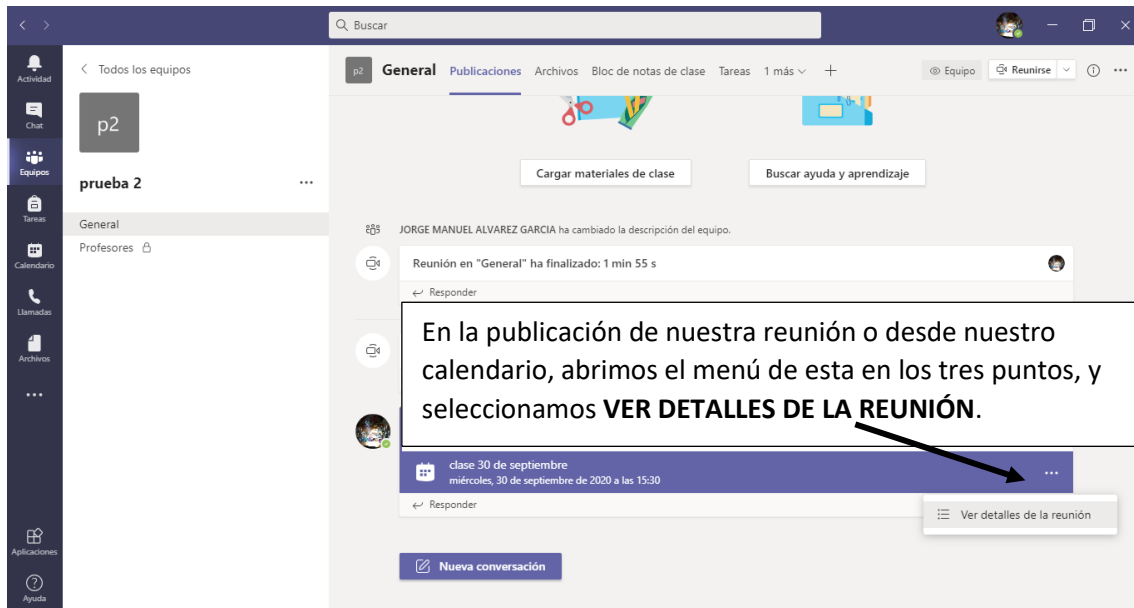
Buscar

Actividad
Chat
Equipos
Tareas
Calendario
Llamadas
Archivos
...
Aplicaciones
Ayuda

< Todos los equipos

p2

prueba 2 ...

General
Profesores

p2 General Publicaciones Archivos Bloc de notas de clase Tareas 1 más + Equipo Reunirse ...

Cargar materiales de clase

Buscar ayuda y aprendizaje

JORGE MANUEL ALVAREZ GARCIA ha cambiado la descripción del equipo.

Reunión en "General" ha finalizado: 1 min 55 s

Responder

En la publicación de nuestra reunión o desde nuestro calendario, abrimos el menú de esta en los tres puntos, y seleccionamos **VER DETALLES DE LA REUNIÓN**.

clase 30 de septiembre
miércoles, 30 de septiembre de 2020 a las 15:30

...

Responder

Ver detalles de la reunión

Nueva conversación